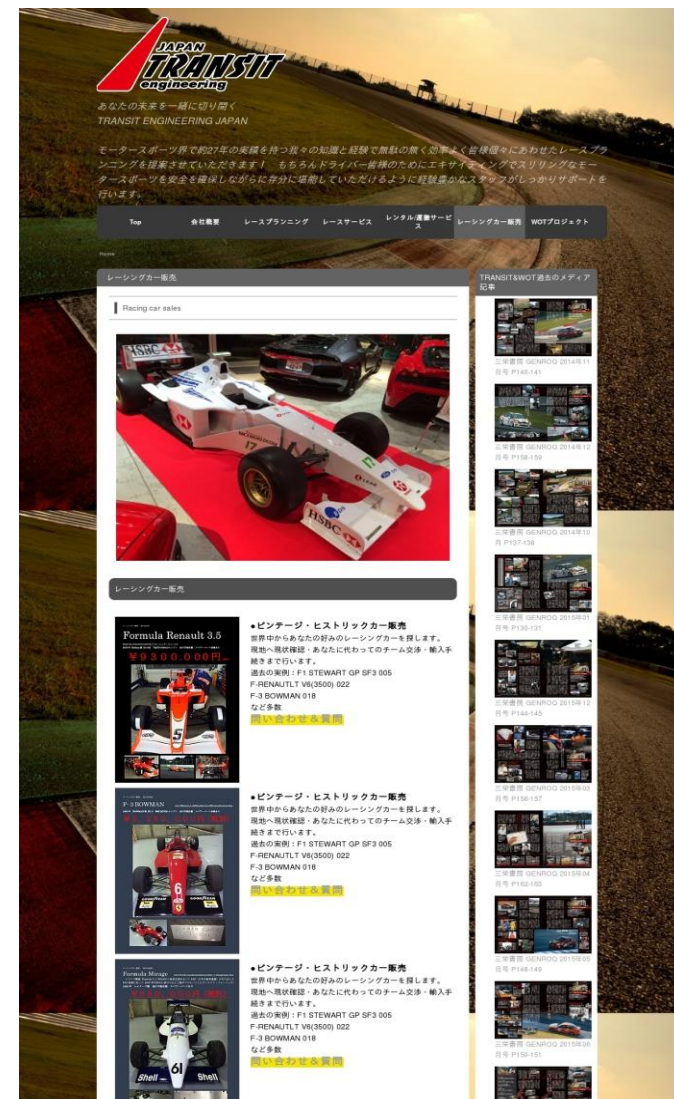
JAPAN
TRANSIT
engineering

あなたの未来を一緒に切り開く
TRANSIT ENGINEERING JAPAN

モータースポーツ界で約27年の実績を持つ我々の知識と経験で無駄の無く効率よく皆様個々にあわせたレースプランニングを提案させていただきます！ もちろんドライバー皆様のためにエキサイティングでスリリングなモータースポーツを安全を確保しながらに存分に堪能していただけるように経験豊かなスタッフがしっかりサポートを行います。

Top | 会社概要 | レースプランニング | レースサービス | レンタル/運搬サービス | レーシングカー販売 | WOTプロジェクト

Home

レーシングカー販売

Racing car sales

レーシングカー販売

Formula Renault 3.5
¥9300,000円

●ビンテージ・ヒストリックカー販売
世界中からあなたの好みのレーシングカーを探します。
現地へ現状確認・あなたに代わってのチーム交渉・輸入手続きまで行います。
過去の実例：F1 STEWART GP SF3 005
F-RENAUTLT V6(3500) 022
F-3 BOWMAN 018
など多数
問い合わせ＆質問

F-3 BOWMAN

●ビンテージ・ヒストリックカー販売
世界中からあなたの好みのレーシングカーを探します。
現地へ現状確認・あなたに代わってのチーム交渉・輸入手続きまで行います。
過去の実例：F1 STEWART GP SF3 005
F-RENAUTLT V6(3500) 022
F-3 BOWMAN 018
など多数
問い合わせ＆質問

Formula Mugen

●ビンテージ・ヒストリックカー販売
世界中からあなたの好みのレーシングカーを探します。
現地へ現状確認・あなたに代わってのチーム交渉・輸入手続きまで行います。
過去の実例：F1 STEWART GP SF3 005
F-RENAUTLT V6(3500) 022
F-3 BOWMAN 018
など多数
問い合わせ＆質問

TRANSIT&WOT過去のメディア記事

三栄書房 GENROQ 2014年11月号 P140-141
三栄書房 GENROQ 2014年12月号 P158-159
三栄書房 GENROQ 2014年10月号 P137-138
三栄書房 GENROQ 2015年01月号 P130-131
三栄書房 GENROQ 2015年12月号 P144-145
三栄書房 GENROQ 2015年03月号 P156-157
三栄書房 GENROQ 2015年04月号 P182-183
三栄書房 GENROQ 2015年05月号 P148-149
三栄書房 GENROQ 2015年06月号 P150-151